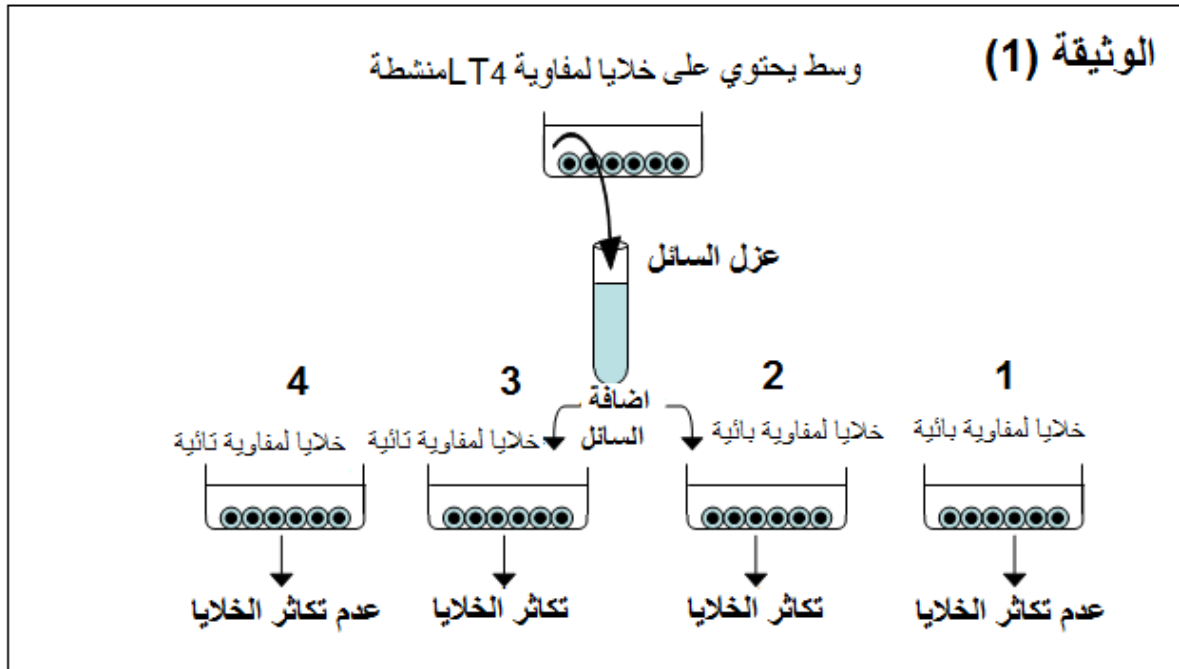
الوثيقة (1)

وسط يحتوي على خلايا لمفاوية LT4 منشطة

عزل السائل

اضافة السائل

1
خلايا لمفاوية بائية
عدم تكاثر الخلايا

2
خلايا لمفاوية بائية
تكاثر الخلايا

3
خلايا لمفاوية تائية
تكاثر الخلايا

4
خلايا لمفاوية تائية
عدم تكاثر الخلايا